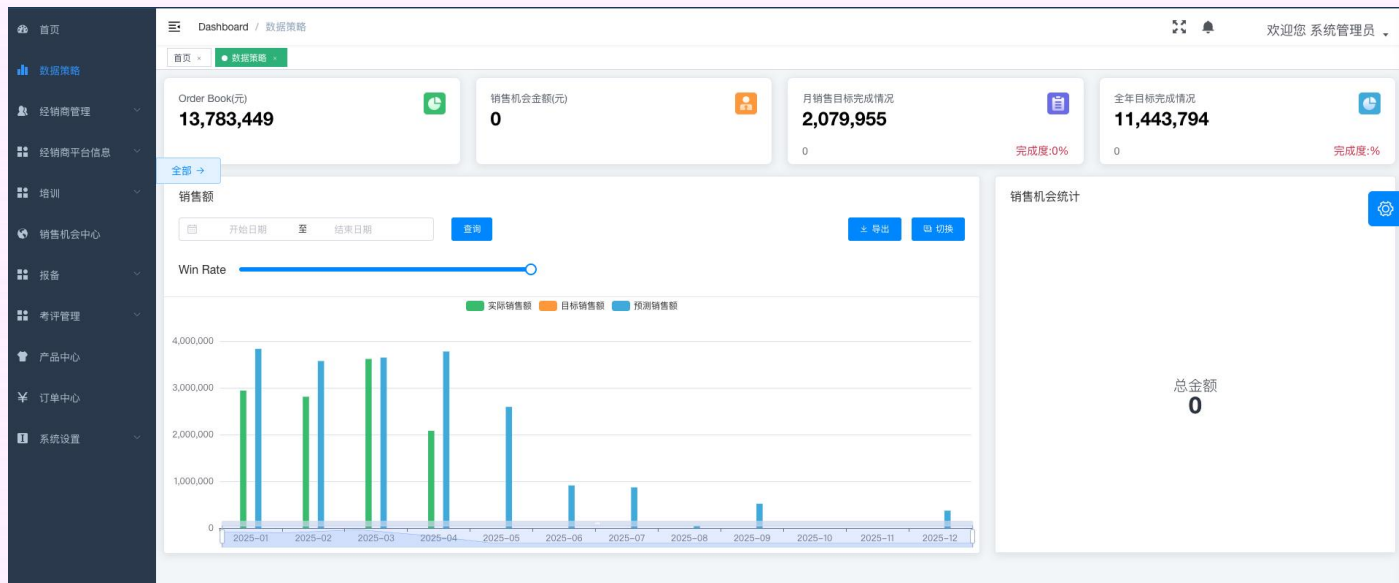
首页
数据策略
经销商管理
经销商平台信息
培训
销售机会中心
报备
考评管理
产品中心
¥ 订单中心
系统设置

Dashboard / 数据策略

欢迎您 系统管理员

首页 ×
数据策略 ×

Order Book(元)
13,783,449

销售机会金额(元)
0

月销售目标完成情况
2,079,955
0
完成度:0%

全年目标完成情况
11,443,794
0
完成度:%

全部 →

销售额
开始日期 至 结束日期
查询
导出
切换
Win Rate

实际销售额 目标销售额 预测销售额

4,000,000
3,000,000
2,000,000
1,000,000
0

2025-01 2025-02 2025-03 2025-04 2025-05 2025-06 2025-07 2025-08 2025-09 2025-10 2025-11 2025-12

销售机会统计
总金额
0